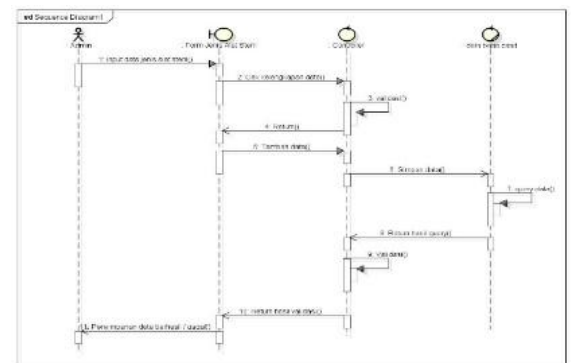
sd Sequence Diagram1

Admin

Form Jenis Alat Berat

Controler

data jenis alat

1: Input data jenis alat berat()

2: Cek kelengkapan data()

3: validasi()

4: Return()

5: Tambah data()

6: Simpan data()

7: query data()

8: Return hasil query()

9: validasi()

10: return hasil validasi()

11: Pemberitahuan data berhasil disimpan()